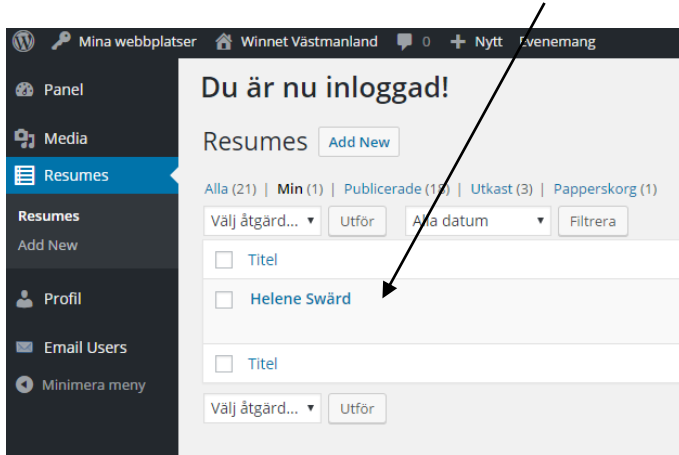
Mina webbplatser Winnet Västmanland 0 Nytt Evenemang

Panel
Media
Resumes
Resumes
Add New
Profil
Email Users
Minimera meny

Du är nu inloggad!

Resumes Add New

Alla (21) | Min (1) | Publicerade (18) | Utkast (3) | Papperskorg (1)

Välj åtgärd... Utför Alla datum Filtrera

Titel

Helene Swärd

Titel

Välj åtgärd... Utför